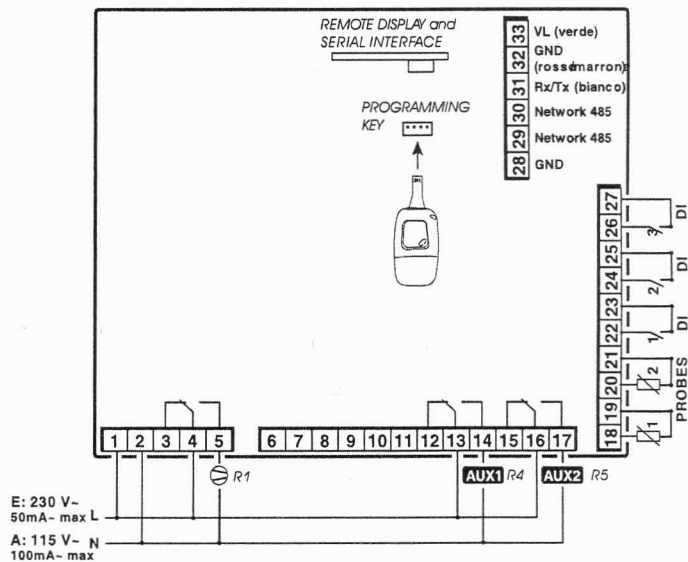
REMOTE DISPLAY and SERIAL INTERFACE

PROGRAMMING KEY

33 VL (verde)
32 GND (rosso/marron)
31 Rx/Tx (bianco)
30 Network 485
29 Network 485
28 GND

27
26
25
24
23
22
21
20
19
18

DI
3
DI
2
DI
1
PROBES
2
1

1 2 3 4 5 6 7 8 9 10 11 12 13 14 15 16 17

R1
AUX1 R4
AUX2 R5

E: 230 V~ 50mA~ max L
A: 115 V~ 100mA~ max N